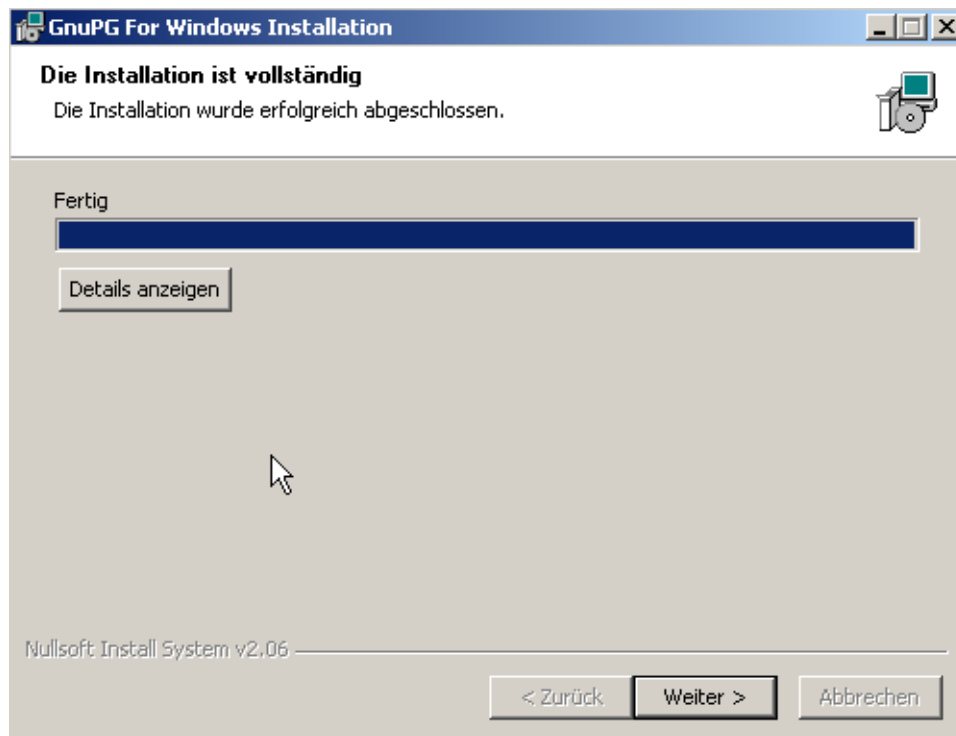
GnuPG For Windows Installation

Die Installation ist vollständig

Die Installation wurde erfolgreich abgeschlossen.

Fertig

Details anzeigen

Nullsoft Install System v2.06

< Zurück

Weiter >

Abbrechen